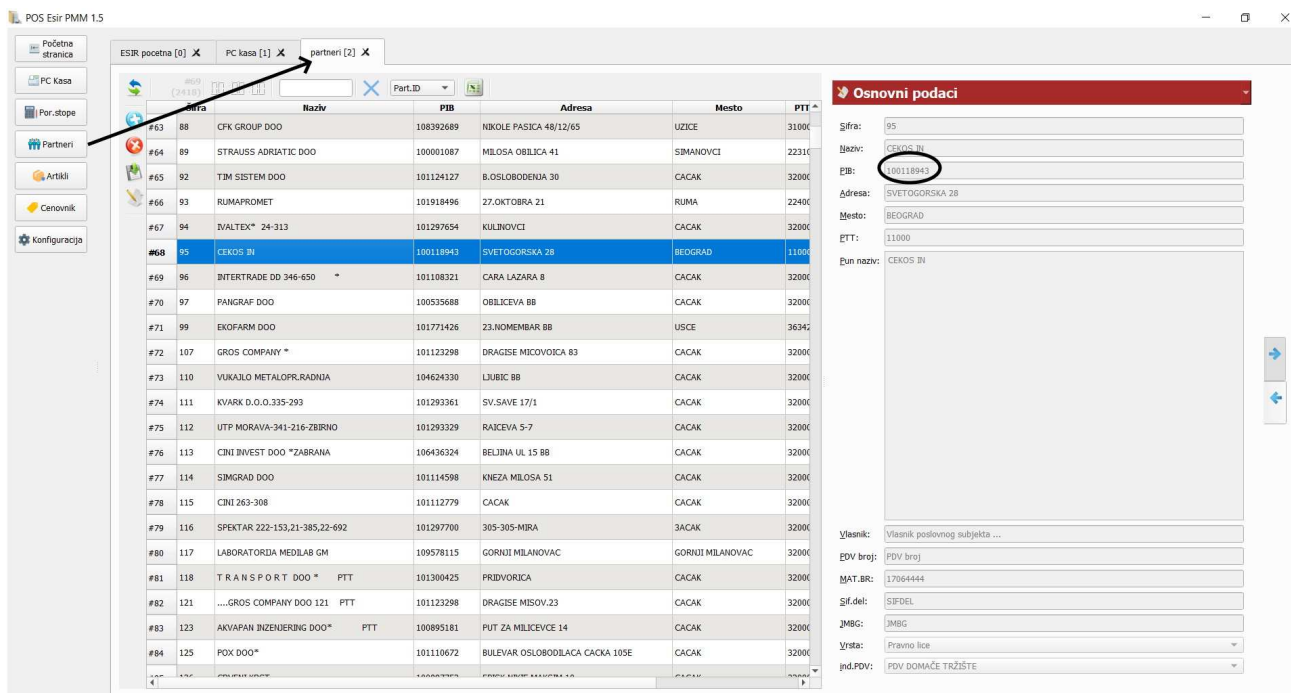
POS Esir PMM 1.5

Početna stranica
PC Kasa
Por.stope
Partneri
Artikli
Cenovnik
Konfiguracija

ESIR pocetna [0] X | PC kasa [1] X | partneri [2] X

#69 (2418)

Part.ID

| | Šifra | Naziv | PIB | Adresa | Mesto | PTT |
|---|---|---|---|---|---|---|
| #63 | 88 | CFK GROUP DOO | 108392689 | NIKOLE PASICA 48/12/65 | UZICE | 3100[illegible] |
| #64 | 89 | STRAUSS ADRIATIC DOO | 100001087 | MILOSA OBILICA 41 | SIMANOVCI | 2231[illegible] |
| #65 | 92 | TIM SISTEM DOO | 101124127 | B.OSLOBODENJA 30 | CACAK | 3200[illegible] |
| #66 | 93 | RUMAPROMET | 101918496 | 27.OKTOBRA 21 | RUMA | 2240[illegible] |
| #67 | 94 | IVALTEX* 24-313 | 101297654 | KULINOVCI | CACAK | 3200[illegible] |
| #68 | 95 | CEKOS IN | 100118943 | SVETOGORSKA 28 | BEOGRAD | 1100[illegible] |
| #69 | 96 | INTERTRADE DD 346-650 * | 101108321 | CARA LAZARA 8 | CACAK | 3200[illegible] |
| #70 | 97 | PANGRAF DOO | 100535688 | OBILICEVA BB | CACAK | 3200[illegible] |
| #71 | 99 | EKOFARM DOO | 101771426 | 23.NOMEMBAR BB | USCE | 3634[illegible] |
| #72 | 107 | GROS COMPANY * | 101123298 | DRAGISE MICOVOICA 83 | CACAK | 3200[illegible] |
| #73 | 110 | VUKAJLO METALOPR.RADNJA | 104624330 | LJUBIC BB | CACAK | 3200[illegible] |
| #74 | 111 | KVARK D.O.O.335-293 | 101293361 | SV.SAVE 17/1 | CACAK | 3200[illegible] |
| #75 | 112 | UTP MORAVA-341-216-ZBIRNO | 101293329 | RAICEVA 5-7 | CACAK | 3200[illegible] |
| #76 | 113 | CINI INVEST DOO *ZABRANA | 106436324 | BELJINA UL 15 BB | CACAK | 3200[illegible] |
| #77 | 114 | SIMGRAD DOO | 101114598 | KNEZA MILOSA 51 | CACAK | 3200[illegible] |
| #78 | 115 | CINI 263-308 | 101112779 | CACAK | CACAK | 3200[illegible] |
| #79 | 116 | SPEKTAR 222-153,21-385,22-692 | 101297700 | 305-305-MIRA | 3ACAK | 3200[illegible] |
| #80 | 117 | LABORATORIJA MEDILAB GM | 109578115 | GORNJI MILANOVAC | GORNJI MILANOVAC | 3200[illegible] |
| #81 | 118 | TRANSPORT DOO* PTT | 101300425 | PRIDVORICA | CACAK | 3200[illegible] |
| #82 | 121 | ....GROS COMPANY DOO 121 PTT | 101123298 | DRAGISE MISOV.23 | CACAK | 3200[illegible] |
| #83 | 123 | AKVAPAN INZENJERING DOO* PTT | 100895181 | PUT ZA MILICEVCE 14 | CACAK | 3200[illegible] |
| #84 | 125 | POX DOO* | 101110672 | BULEVAR OSLOBODILACA CACKA 105E | CACAK | 3200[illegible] |

Osnovni podaci
Šifra: 95
Naziv: CEKOS IN
PIB: 100118943
Adresa: SVETOGORSKA 28
Mesto: BEOGRAD
PTT: 11000
Pun naziv: CEKOS IN
Vlasnik: Vlasnik poslovnog subjekta ...
PDV broj: PDV broj
MAT.BR: 17064444
Šif.del: SIFDEL
JMBG: JMBG
Vrsta: Pravno lice
ind.PDV: PDV DOMAĆE TRŽIŠTE